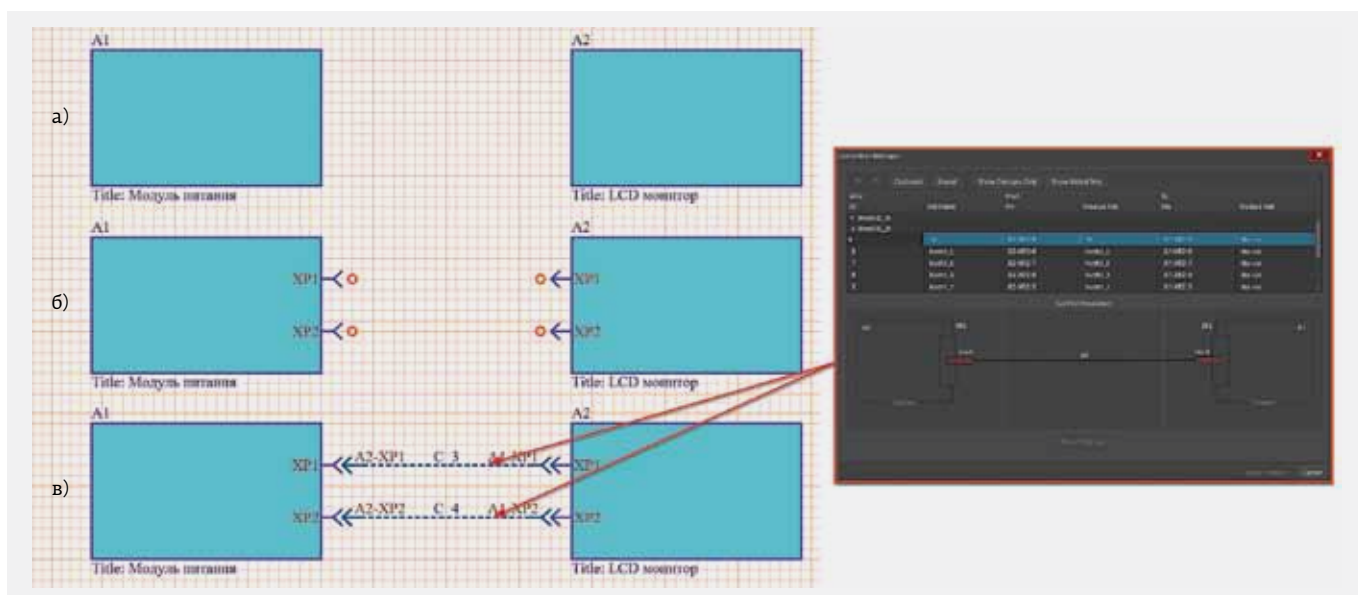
A1

A2

а)

Title: Модуль питания

Title: LCD монитор

A1

A2

XP1

XP1

б)

XP2

XP2

Title: Модуль питания

Title: LCD монитор

A1

A2

XP1

A2-XP1

C: 3

A1-XP1

XP1

в)

XP2

A2-XP2

C: 4

A1-XP2

XP2

Title: Модуль питания

Title: LCD монитор

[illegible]